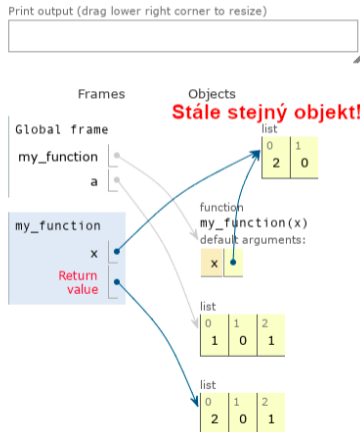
Print output (drag lower right corner to resize)

Frames

Objects

Stále stejný objekt!

Global frame

my_function

a

list

| 0 | 1 |
|---|---|
| 2 | 0 |

function
my_function(x)
default arguments:

x

my_function

x

Return value

list

| 0 | 1 | 2 |
|---|---|---|
| 1 | 0 | 1 |

list

| 0 | 1 | 2 |
|---|---|---|
| 2 | 0 | 1 |